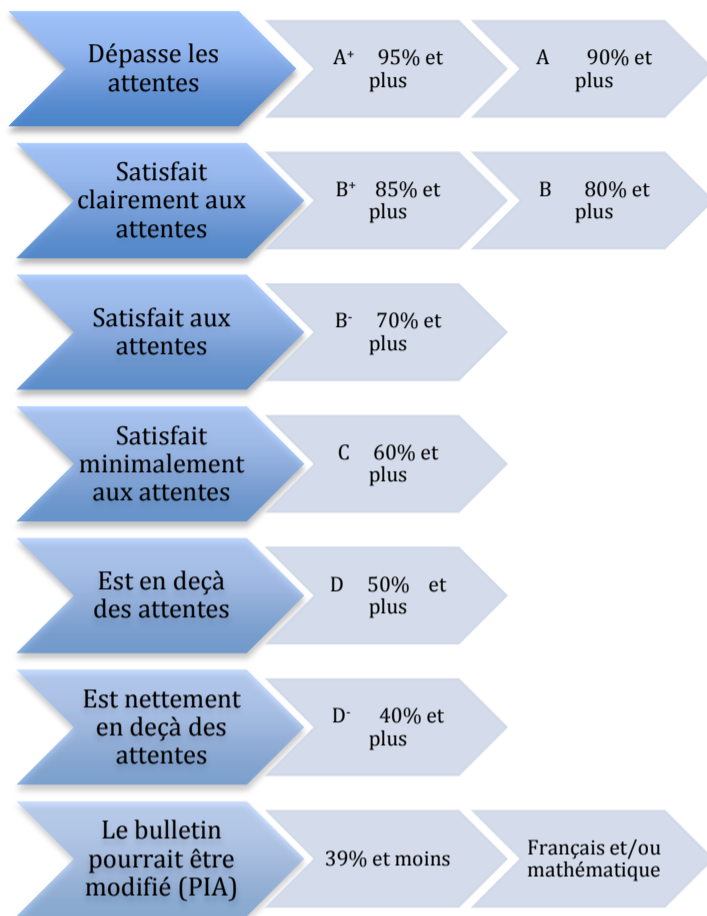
Dépasse les attentes

$A^+$ 95% et plus

A 90% et plus

Satisfait clairement aux attentes

$B^+$ 85% et plus

B 80% et plus

Satisfait aux attentes

$B^-$ 70% et plus

Satisfait minimalement aux attentes

C 60% et plus

Est en deçà des attentes

D 50% et plus

Est nettement en deçà des attentes

$D^-$ 40% et plus

Le bulletin pourrait être modifié (PIA)

39% et moins

Français et/ou mathématique